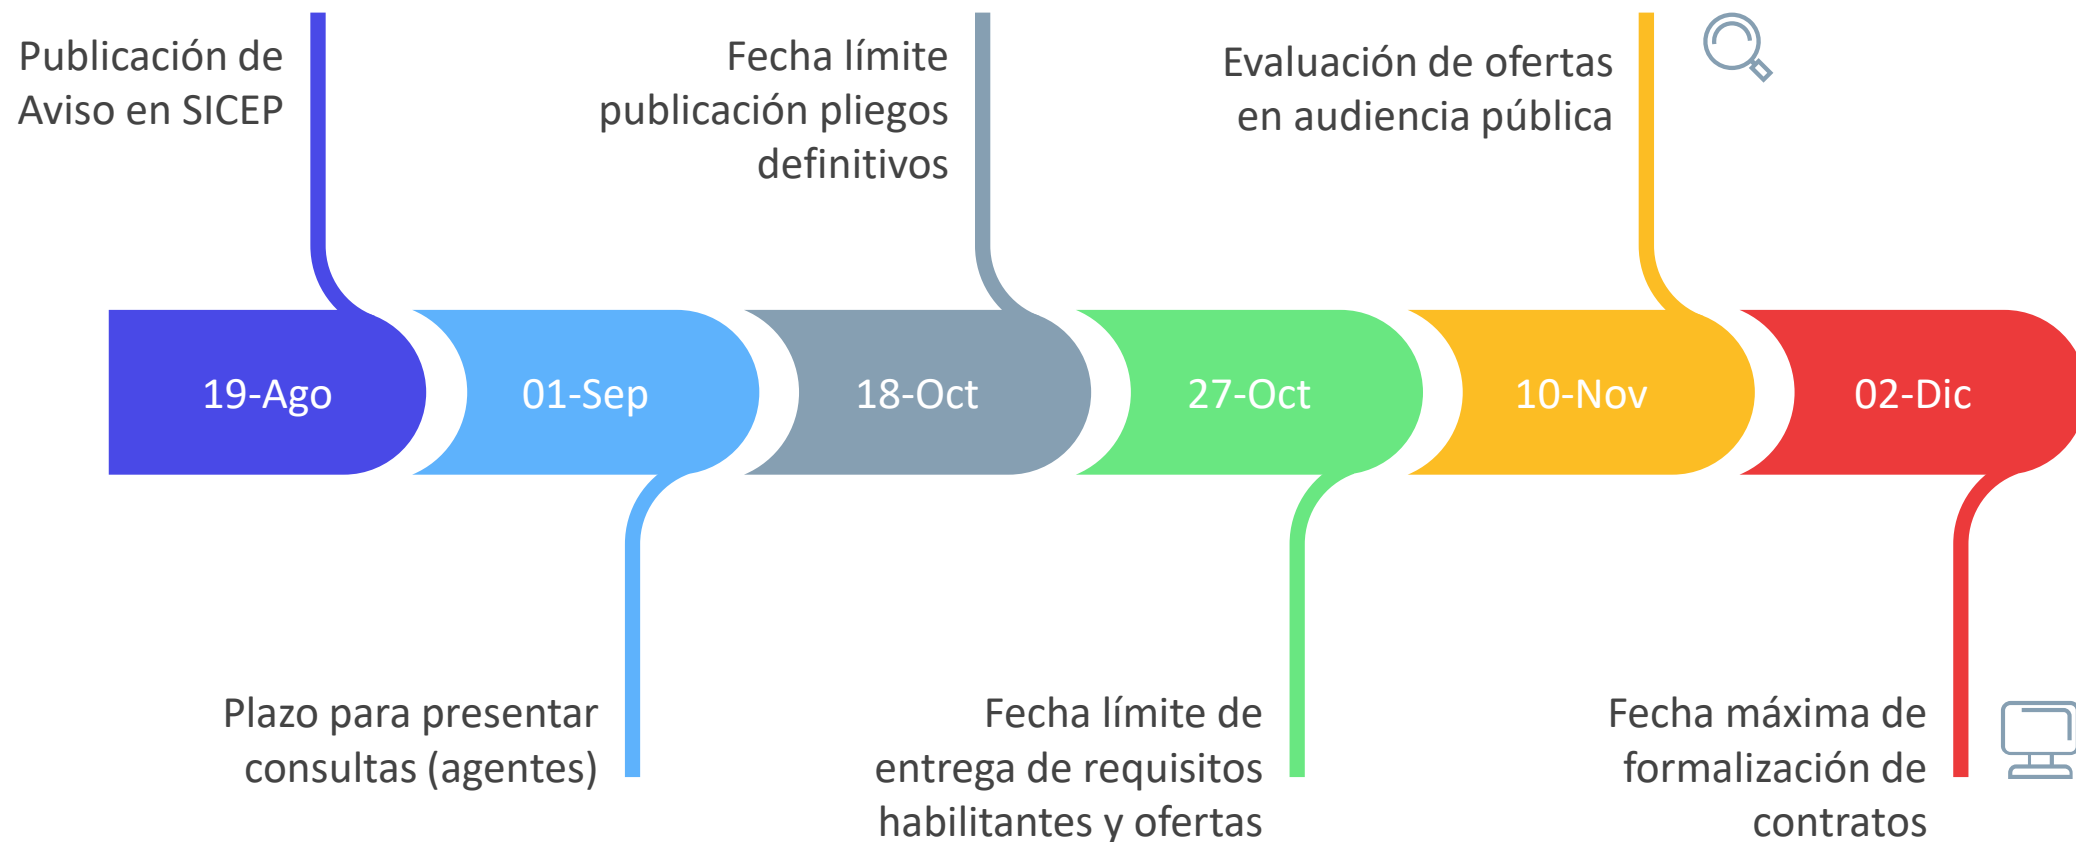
Publicación de Aviso en SICEP

Fecha límite publicación pliegos definitivos

Evaluación de ofertas en audiencia pública

19-Ago

01-Sep

18-Oct

27-Oct

10-Nov

02-Dic

Plazo para presentar consultas (agentes)

Fecha límite de entrega de requisitos habilitantes y ofertas

Fecha máxima de formalización de contratos